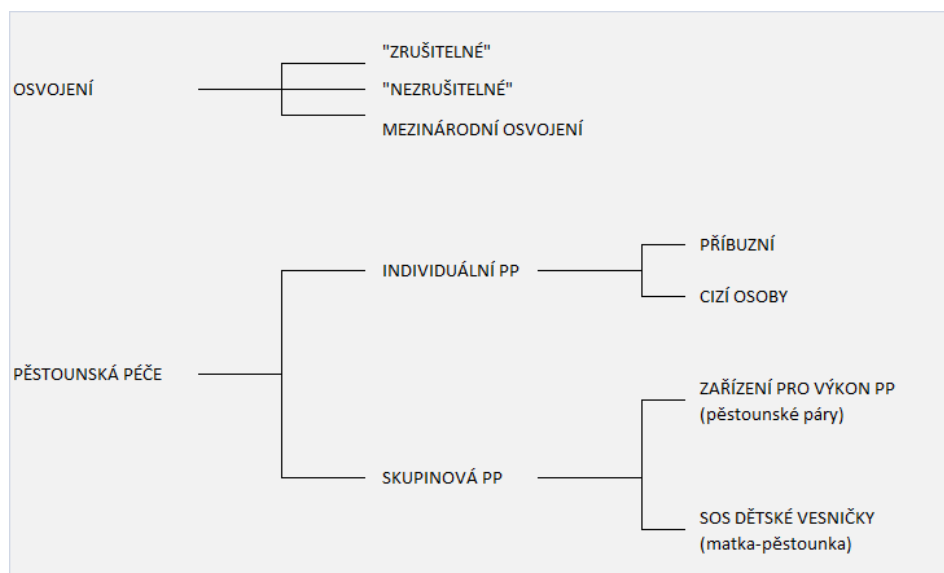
OSVOJENÍ

"ZRUŠITELNÉ"

"NEZRUŠITELNÉ"

MEZINÁRODNÍ OSVOJENÍ

PĚSTOUNSKÁ PÉČE

INDIVIDUÁLNÍ PP

PŘÍBUZNÍ

CIZÍ OSOBY

SKUPINOVÁ PP

ZAŘÍZENÍ PRO VÝKON PP (pěstounské páry)

SOS DĚTSKÉ VESNIČKY (matka-pěstounka)